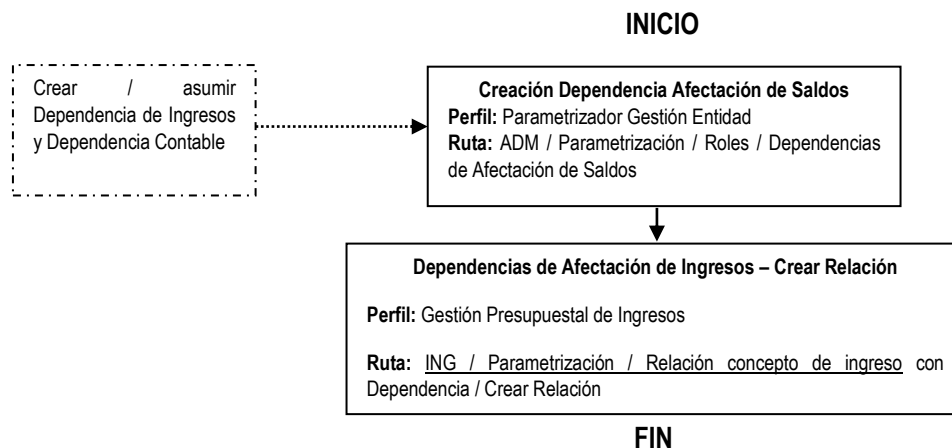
INICIO

Crear / asumir Dependencia de Ingresos y Dependencia Contable

**Creación Dependencia Afectación de Saldos**
**Perfil:** Parametrizador Gestión Entidad
**Ruta:** ADM / Parametrización / Roles / Dependencias de Afectación de Saldos

**Dependencias de Afectación de Ingresos – Crear Relación**

**Perfil:** Gestión Presupuestal de Ingresos

**Ruta:** ING / Parametrización / Relación concepto de ingreso con Dependencia / Crear Relación

FIN